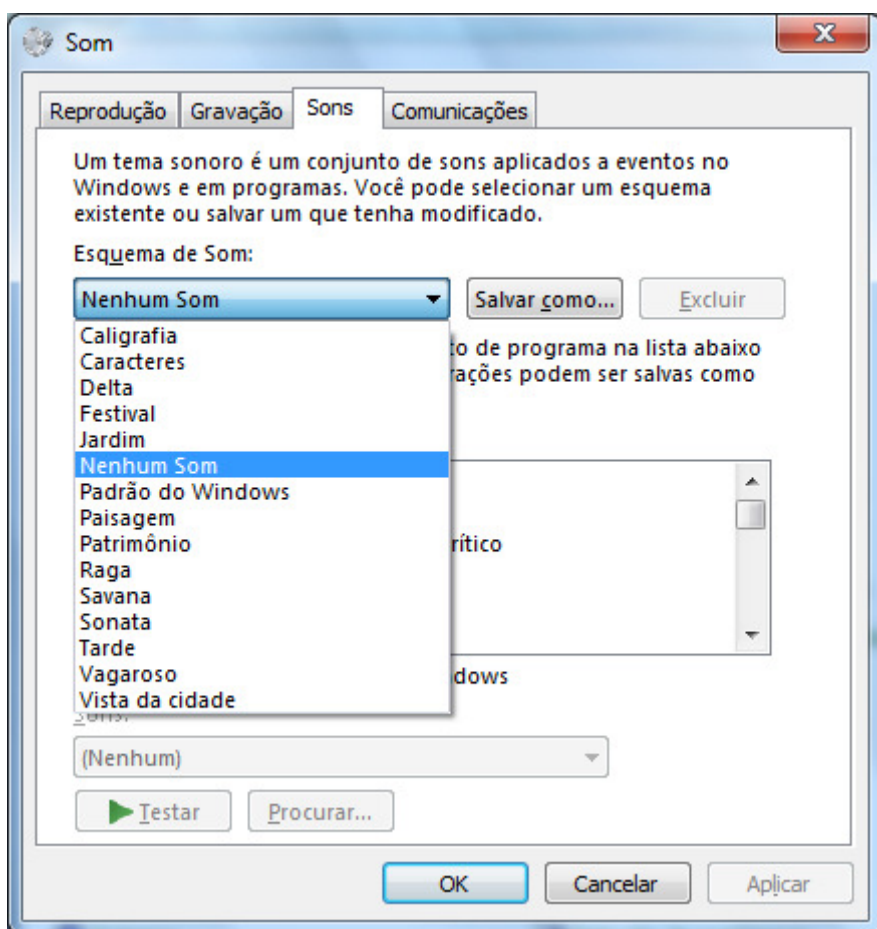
Som

Reprodução Gravação Sons Comunicações

Um tema sonoro é um conjunto de sons aplicados a eventos no Windows e em programas. Você pode selecionar um esquema existente ou salvar um que tenha modificado.

Esquema de Som:

Nenhum Som

Salvar como...

Excluir

Caligrafia
Caracteres
Delta
Festival
Jardim
Nenhum Som
Padrão do Windows
Paisagem
Patrimônio
Raga
Savana
Sonata
Tarde
Vagaroso
Vista da cidade

to de programa na lista abaixo
rações podem ser salvas como

rítico

dows

Sons:

(Nenhum)

Testar

Procurar...

OK

Cancelar

Aplicar